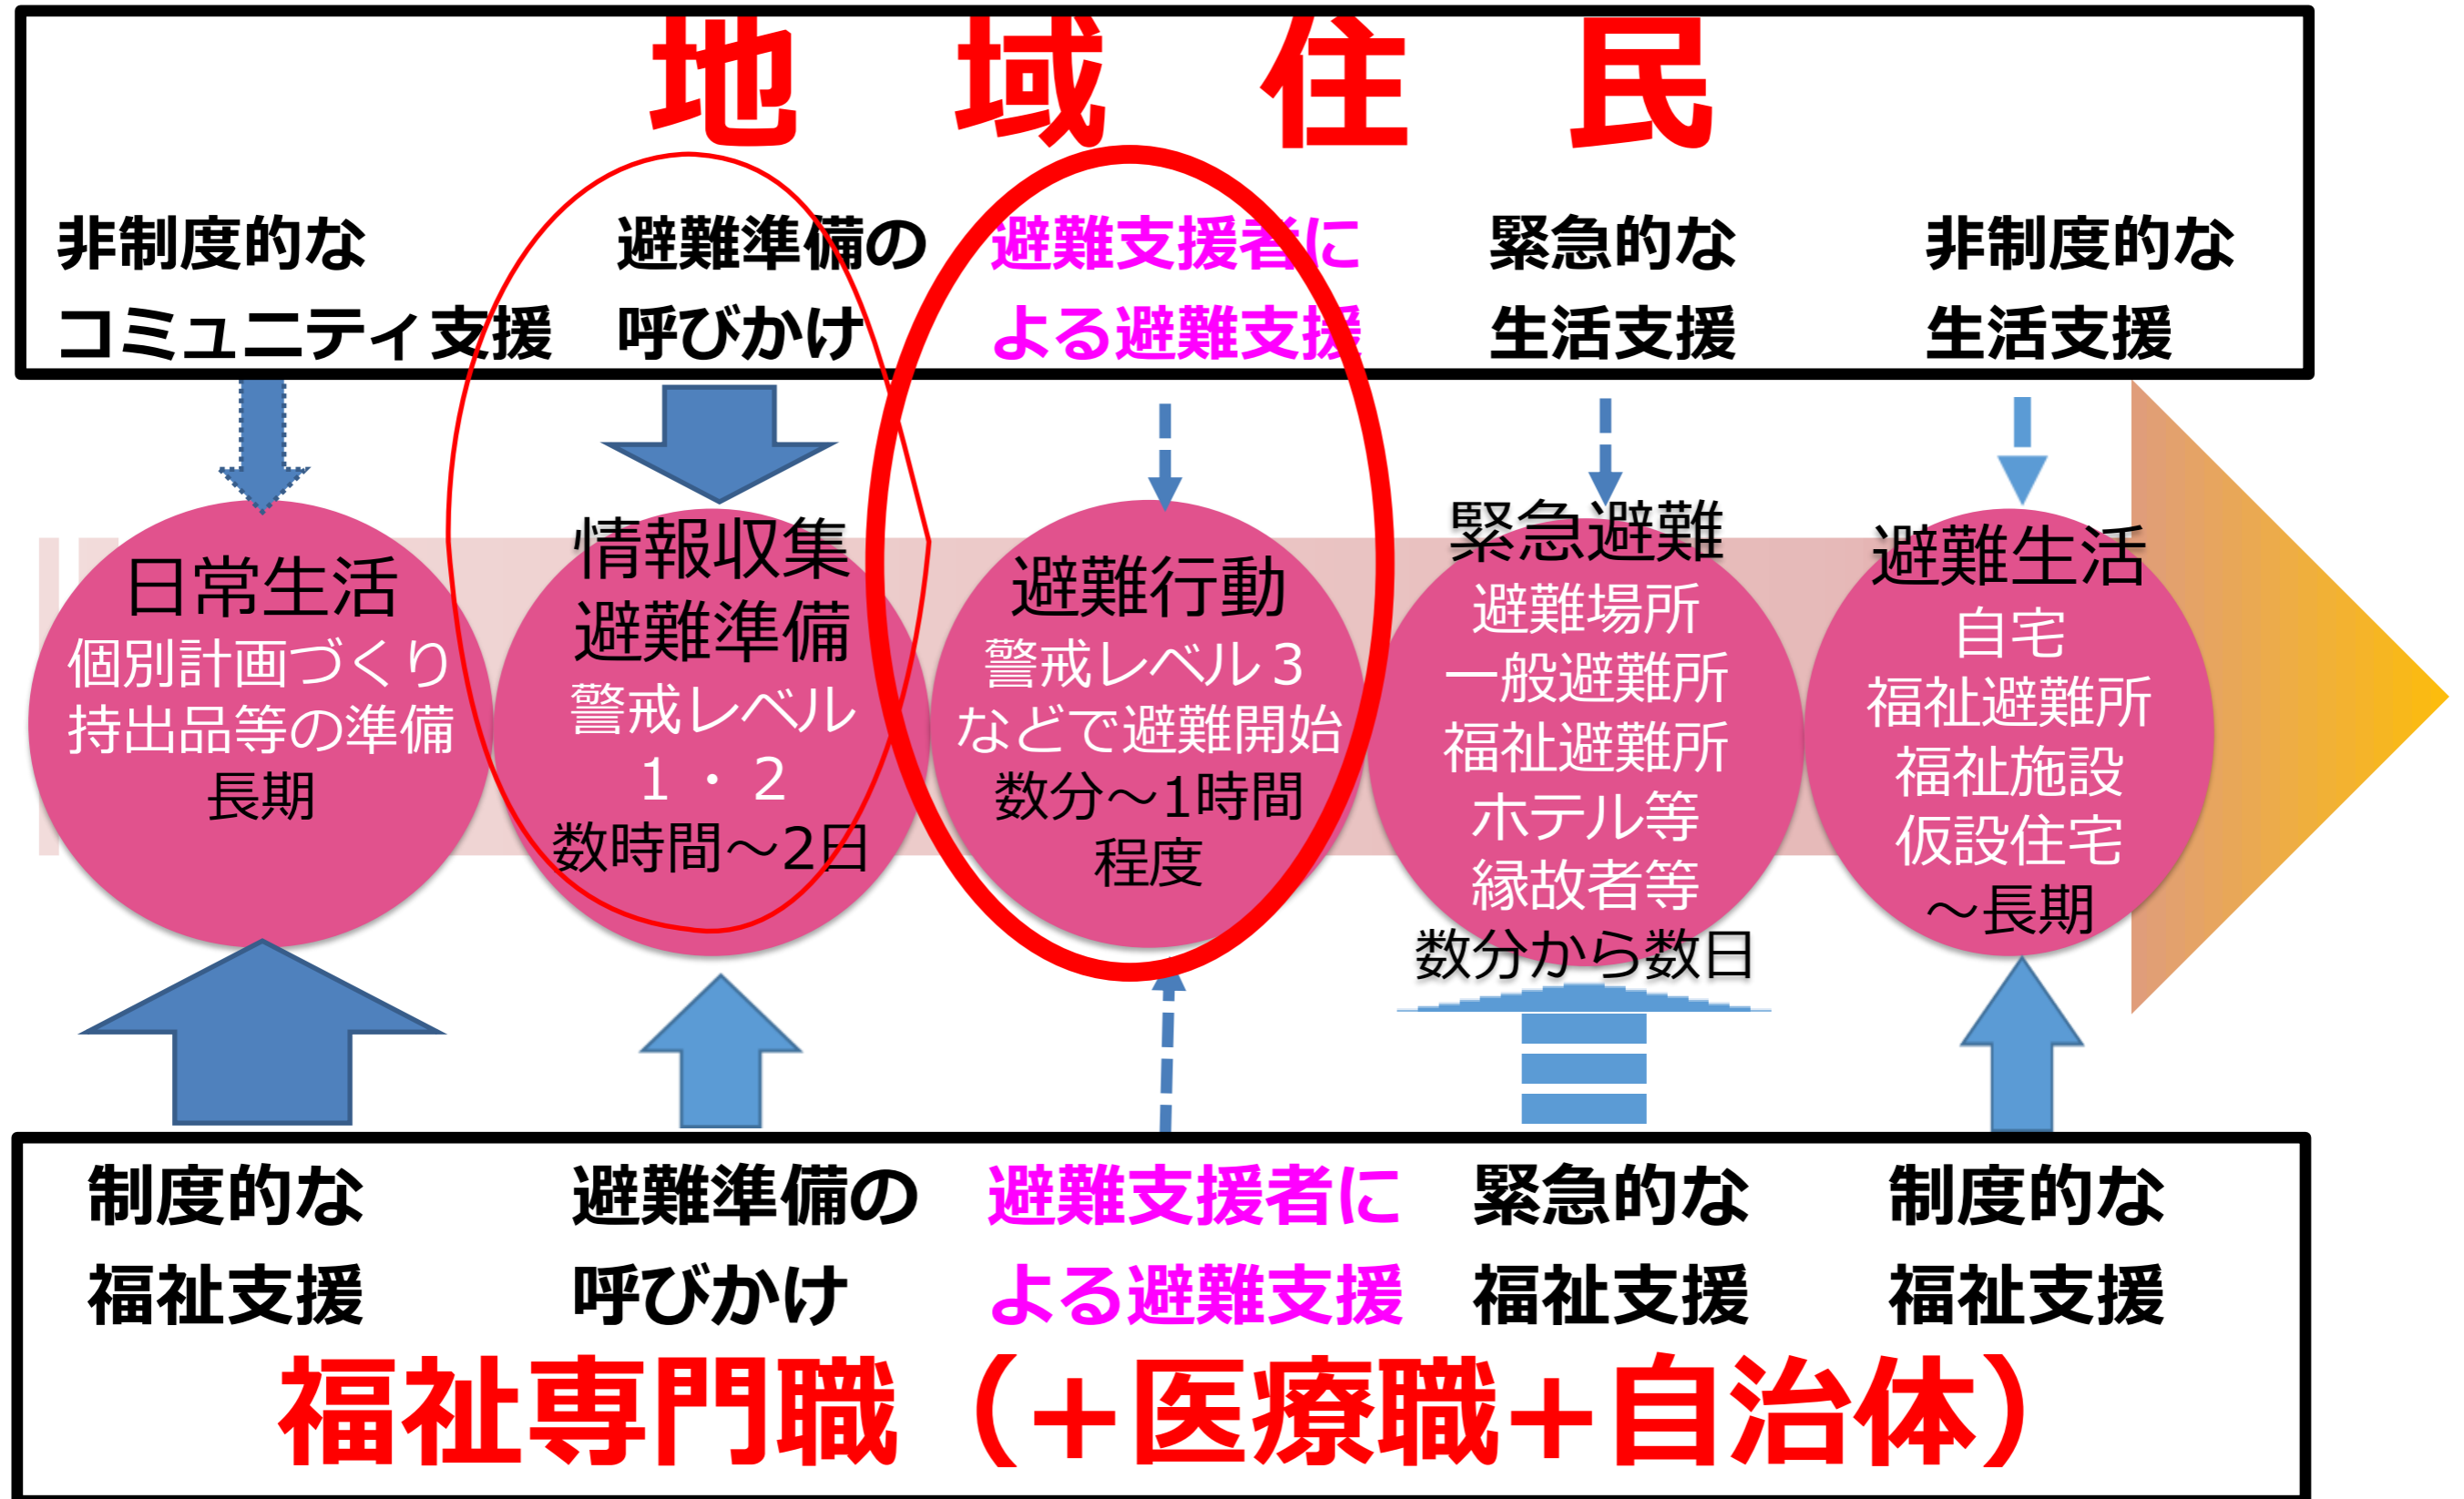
地　域　住　民

非制度的な
コミュニティ支援

避難準備の
呼びかけ

避難支援者に
よる避難支援

緊急的な
生活支援

非制度的な
生活支援

日常生活
個別計画づくり
持出品等の準備
長期

情報収集
避難準備
警戒レベル
１・２
数時間～2日

避難行動
警戒レベル３
などで避難開始
数分～1時間
程度

緊急避難
避難場所
一般避難所
福祉避難所
ホテル等
縁故者等
数分から数日

避難生活
自宅
福祉避難所
福祉施設
仮設住宅
～長期

制度的な
福祉支援

避難準備の
呼びかけ

避難支援者に
よる避難支援

緊急的な
福祉支援

制度的な
福祉支援

福祉専門職（＋医療職＋自治体）